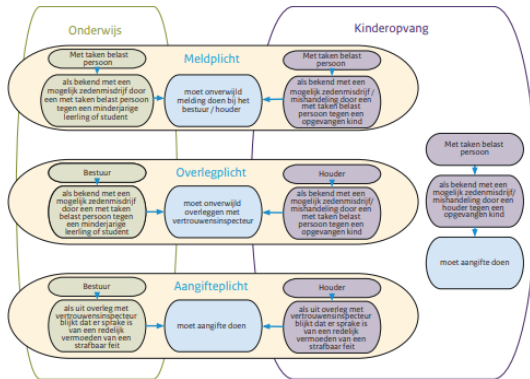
Onderwijs

Kinderopvang

Meldplicht

Met taken belast persoon

als bekend met een mogelijk zedenmisdrijf door een met taken belast persoon tegen een minderjarige leerling of student

moet onverwijld melding doen bij het bestuur / houder

Met taken belast persoon

als bekend met een mogelijk zedenmisdrijf / mishandeling door een met taken belast persoon tegen een opgevangen kind

Overlegplicht

Bestuur

als bekend met een mogelijk zedenmisdrijf door een met taken belast persoon tegen een minderjarige leerling of student

moet onverwijld overleggen met vertrouwensinspecteur

Houder

als bekend met een mogelijk zedenmisdrijf / mishandeling door een met taken belast persoon tegen een opgevangen kind

Aangifteplicht

Bestuur

als uit overleg met vertrouwensinspecteur blijkt dat er sprake is van een redelijk vermoeden van een strafbaar feit

moet aangifte doen

Houder

als uit overleg met vertrouwensinspecteur blijkt dat er sprake is van een redelijk vermoeden van een strafbaar feit

Met taken belast persoon

als bekend met een mogelijk zedenmisdrijf / mishandeling door een houder tegen een opgevangen kind

moet aangifte doen